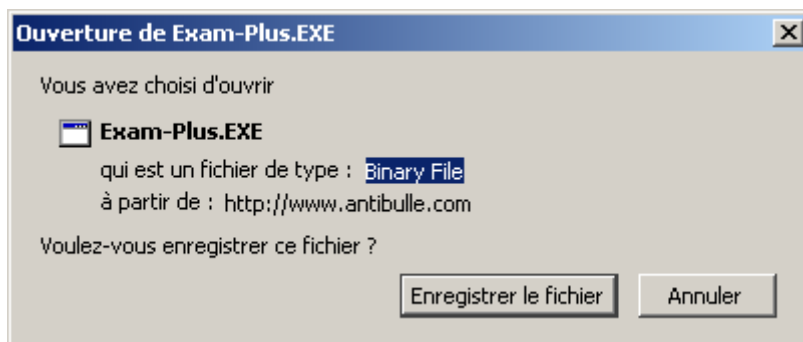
Ouverture de Exam-Plus.EXE

×

Vous avez choisi d'ouvrir

Exam-Plus.EXE

qui est un fichier de type : Binary File

à partir de : http://www.antibulle.com

Voulez-vous enregistrer ce fichier ?

Enregistrer le fichier

Annuler